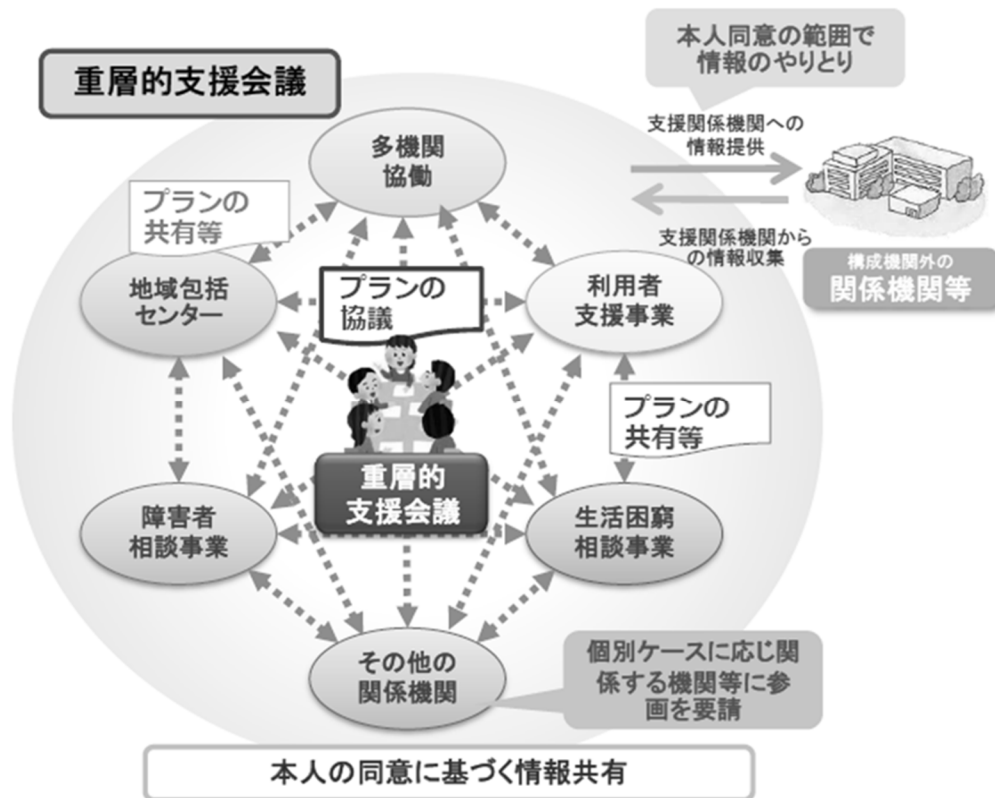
重層的支援会議

本人同意の範囲で情報のやりとり

支援関係機関への情報提供

支援関係機関からの情報収集

構成機関外の
関係機関等

多機関協働

プランの共有等

地域包括センター

プランの協議

利用者支援事業

プランの共有等

重層的支援会議

障害者相談事業

生活困窮相談事業

その他の関係機関

個別ケースに応じ関係する機関等に参画を要請

本人の同意に基づく情報共有